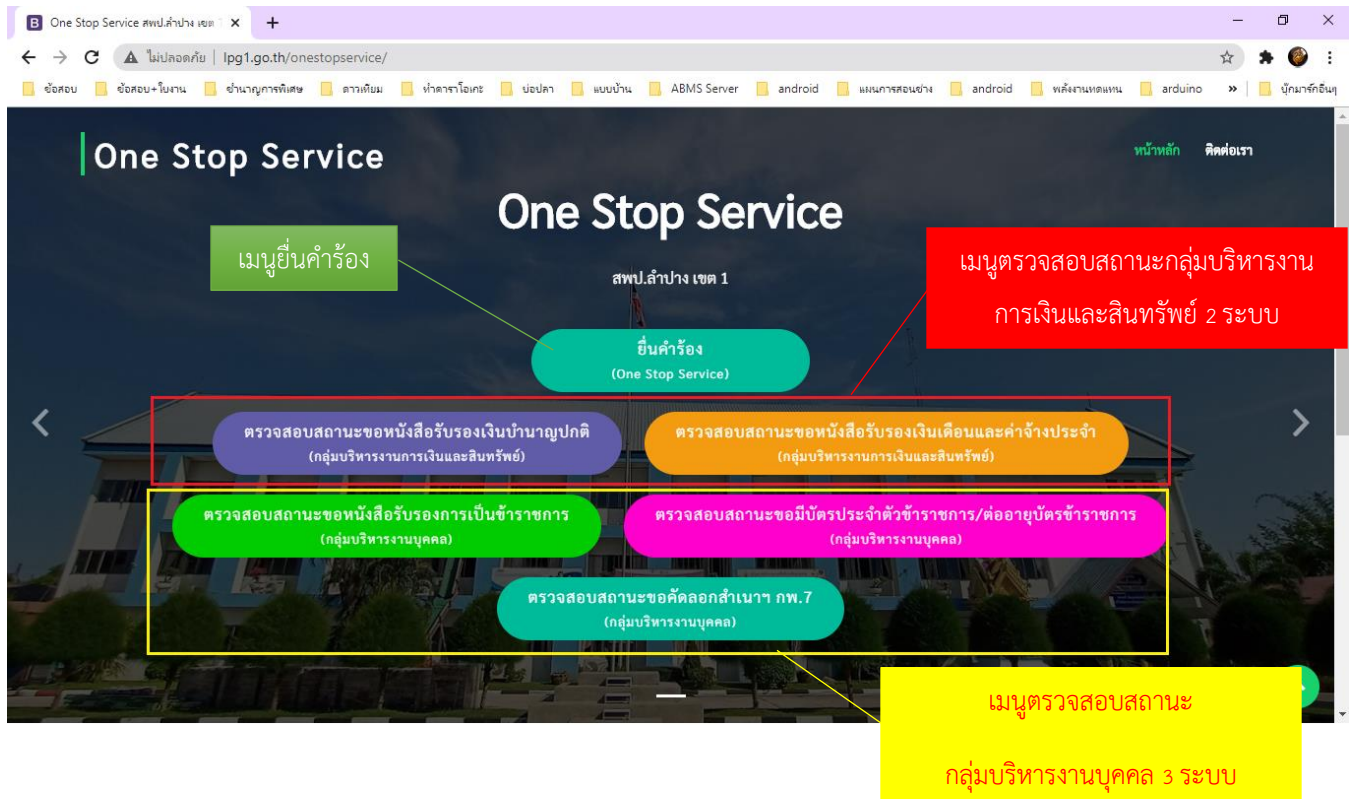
B One Stop Service สพป.ลำปาง เขต

ไม่ปลอดภัย | lpg1.go.th/onestopservice/

ข้อสอบ ข้อสอบ+ใบงาน ชำนาญการพิเศษ ดาวเทียม ทำดาราโอเกะ บ่อปลา แบบบ้าน ABMS Server android แผนการสอนช่าง android พลังงานทดแทน arduino » บุ๊กมาร์กอื่นๆ

One Stop Service

หน้าหลัก ติดต่อเรา

One Stop Service

เมนูยื่นคำร้อง

สพป.ลำปาง เขต 1

เมนูตรวจสอบสถานะกลุ่มบริหารงานการเงินและสินทรัพย์ 2 ระบบ

ยื่นคำร้อง (One Stop Service)

ตรวจสอบสถานะขอหนังสือรับรองเงินบำนาญปกติ (กลุ่มบริหารงานการเงินและสินทรัพย์)

ตรวจสอบสถานะขอหนังสือรับรองเงินเดือนและค่าจ้างประจำ (กลุ่มบริหารงานการเงินและสินทรัพย์)

ตรวจสอบสถานะขอหนังสือรับรองการเป็นข้าราชการ (กลุ่มบริหารงานบุคคล)

ตรวจสอบสถานะขอมีบัตรประจำตัวข้าราชการ/ต่ออายุบัตรข้าราชการ (กลุ่มบริหารงานบุคคล)

ตรวจสอบสถานะขอคัดลอกสำเนาฯ กพ.7 (กลุ่มบริหารงานบุคคล)

เมนูตรวจสอบสถานะ

กลุ่มบริหารงานบุคคล 3 ระบบ